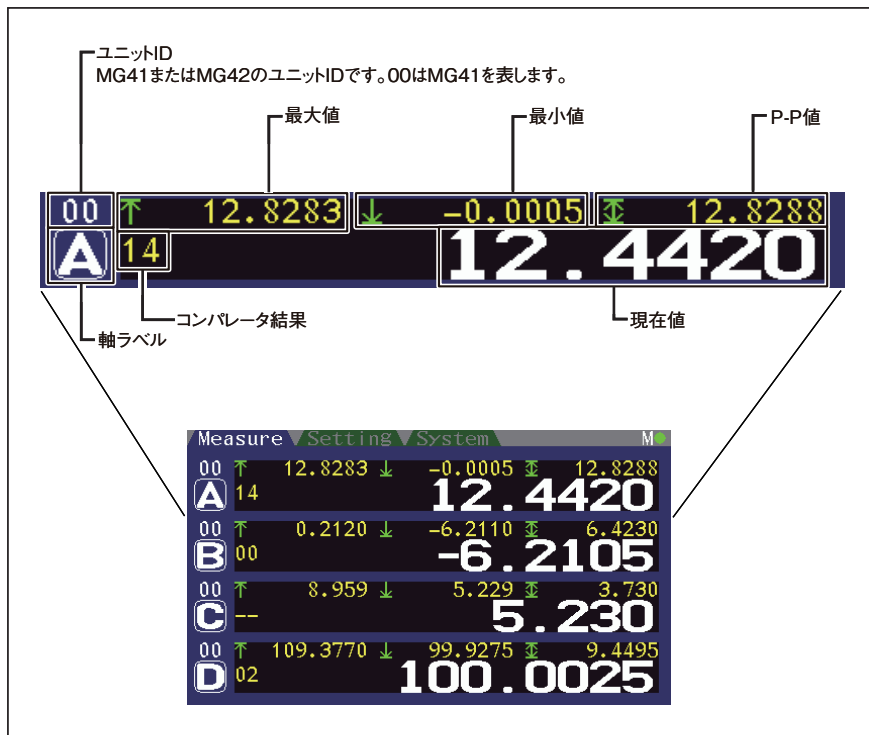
ユニットID
MG41またはMG42のユニットIDです。00はMG41を表します。

最大値

最小値

P-P値

00 ↑ 12.8283 ↓ -0.0005 ↕ 12.8288
A 14 12.4420

コンパレータ結果

現在値

軸ラベル

Measure Setting System M

00 ↑ 12.8283 ↓ -0.0005 ↕ 12.8288
A 14 12.4420

00 ↑ 0.2120 ↓ -6.2110 ↕ 6.4230
B 00 -6.2105

00 ↑ 8.959 ↓ 5.229 ↕ 3.730
C -- 5.230

00 ↑ 109.3770 ↓ 99.9275 ↕ 9.4495
D 02 100.0025